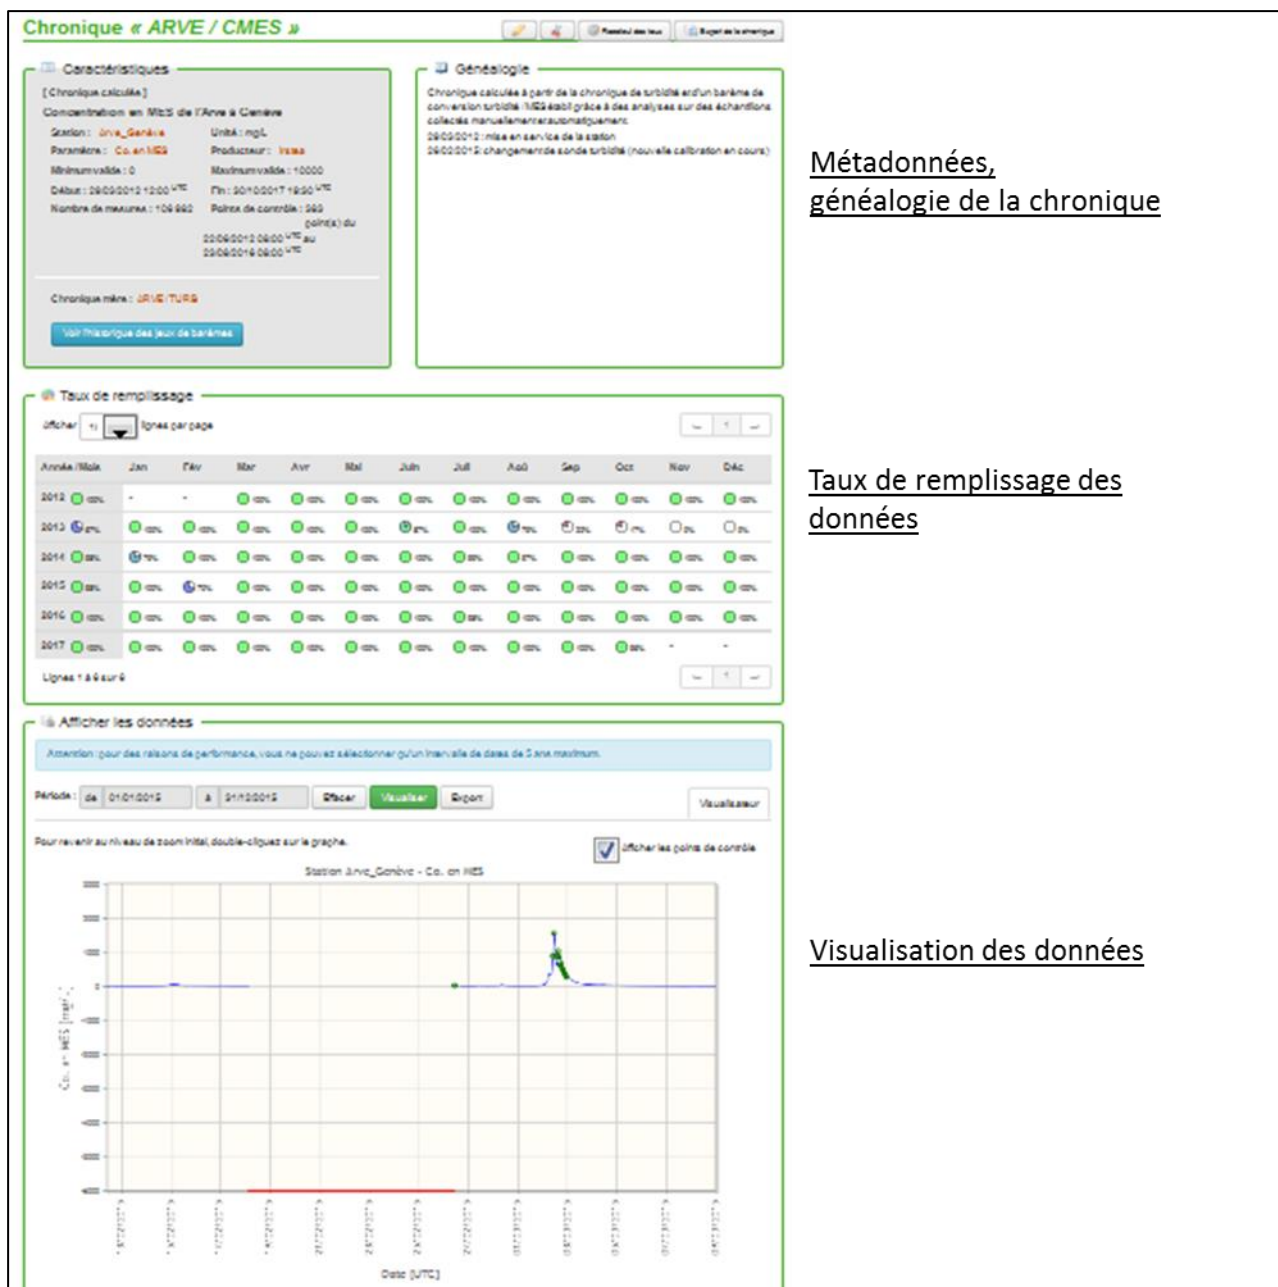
Chronique « ARVE / CMES »

Caractéristiques

[Chronique calculée]

Concentration en MES de l'Arve à Genève

Station : Arve_Genève
Unité : mg/L
Paramètre : Co. en MES
Producteur : Irstea
Minimum valide : 0
Maximum valide : 10000
Début : 29/03/2012 12:00 UTC
Fin : 30/10/2017 19:50 UTC
Nombre de mesures : 109 882
Points de contrôle : 393 point(s) du 22/06/2012 08:00 UTC au 23/08/2016 08:00 UTC

Chronique mère : ARVE/TURB

Voir l'historique des jeux de barèmes

Généalogie

Chronique calculée à partir de la chronique de turbidité et d'un barème de conversion turbidité / MES établi grâce à des analyses sur des échantillons collectés manuellement et automatiquement.
29/03/2012 : mise en service de la station
29/02/2016 : changement de sonde turbidité (nouvelle calibration en cours)

Métadonnées, généalogie de la chronique

Taux de remplissage

Afficher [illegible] lignes par page

| Année/Mois | Jan | Fév | Mar | Avr | Mai | Juin | Juil | Aoû | Sep | Oct | Nov | Déc |
|---|---|---|---|---|---|---|---|---|---|---|---|---|
| 2012 | - | - | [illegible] | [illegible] | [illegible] | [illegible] | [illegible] | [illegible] | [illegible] | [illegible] | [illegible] | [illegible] |
| 2013 | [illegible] | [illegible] | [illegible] | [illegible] | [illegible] | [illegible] | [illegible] | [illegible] | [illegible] | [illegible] | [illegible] | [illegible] |
| 2014 | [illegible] | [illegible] | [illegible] | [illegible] | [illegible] | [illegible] | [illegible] | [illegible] | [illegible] | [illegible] | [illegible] | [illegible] |
| 2015 | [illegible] | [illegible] | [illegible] | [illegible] | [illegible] | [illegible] | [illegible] | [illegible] | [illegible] | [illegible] | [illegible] | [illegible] |
| 2016 | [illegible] | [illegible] | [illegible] | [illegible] | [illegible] | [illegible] | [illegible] | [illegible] | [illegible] | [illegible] | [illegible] | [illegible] |
| 2017 | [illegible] | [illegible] | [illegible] | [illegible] | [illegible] | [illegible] | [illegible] | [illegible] | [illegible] | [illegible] | - | - |

Lignes 1 à 6 sur 6

Taux de remplissage des données

Afficher les données

Attention : pour des raisons de performance, vous ne pouvez sélectionner qu'un intervalle de dates de 5 ans maximum.

Période : de 01/01/2015 à 01/12/2015 Effacer Visualiser Export Visualiseur

Pour revenir au niveau de zoom initial, double-cliquez sur le graphe.

Afficher les points de contrôle

Station Arve_Genève - Co. en MES

Co. en MES [mg/L]

Date [UTC]

Visualisation des données